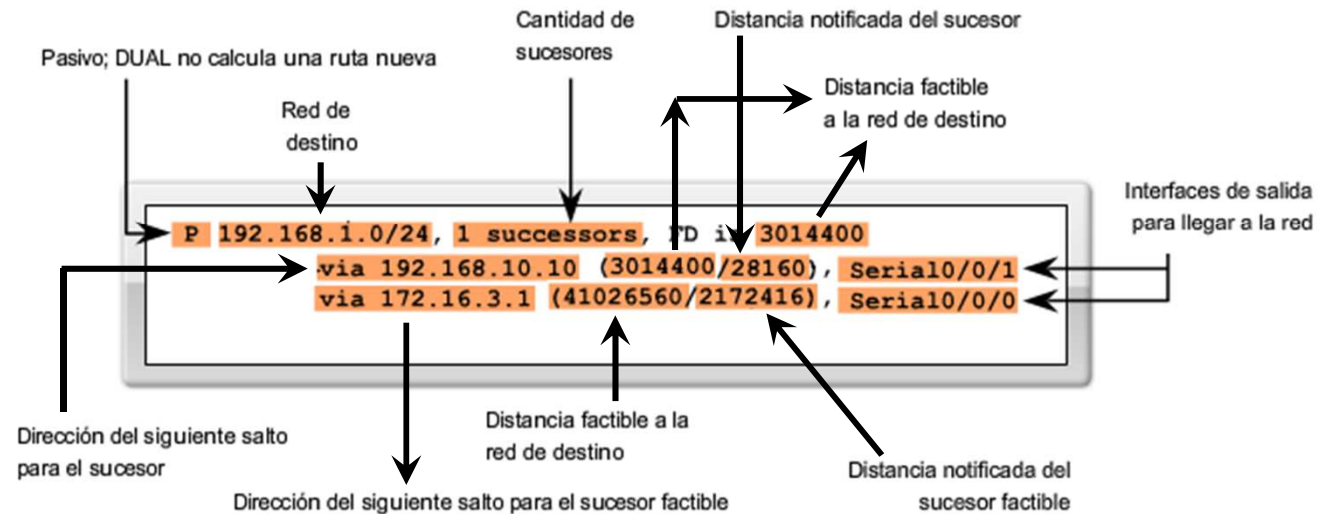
Cantidad de sucesores

Distancia notificada del sucesor

Pasivo; DUAL no calcula una ruta nueva

Red de destino

Distancia factible a la red de destino

Interfaces de salida para llegar a la red

P 192.168.1.0/24, 1 successors, FD is 3014400
via 192.168.10.10 (3014400/28160), Serial0/0/1
via 172.16.3.1 (41026560/2172416), Serial0/0/0

Dirección del siguiente salto para el sucesor

Distancia factible a la red de destino

Distancia notificada del sucesor factible

Dirección del siguiente salto para el sucesor factible